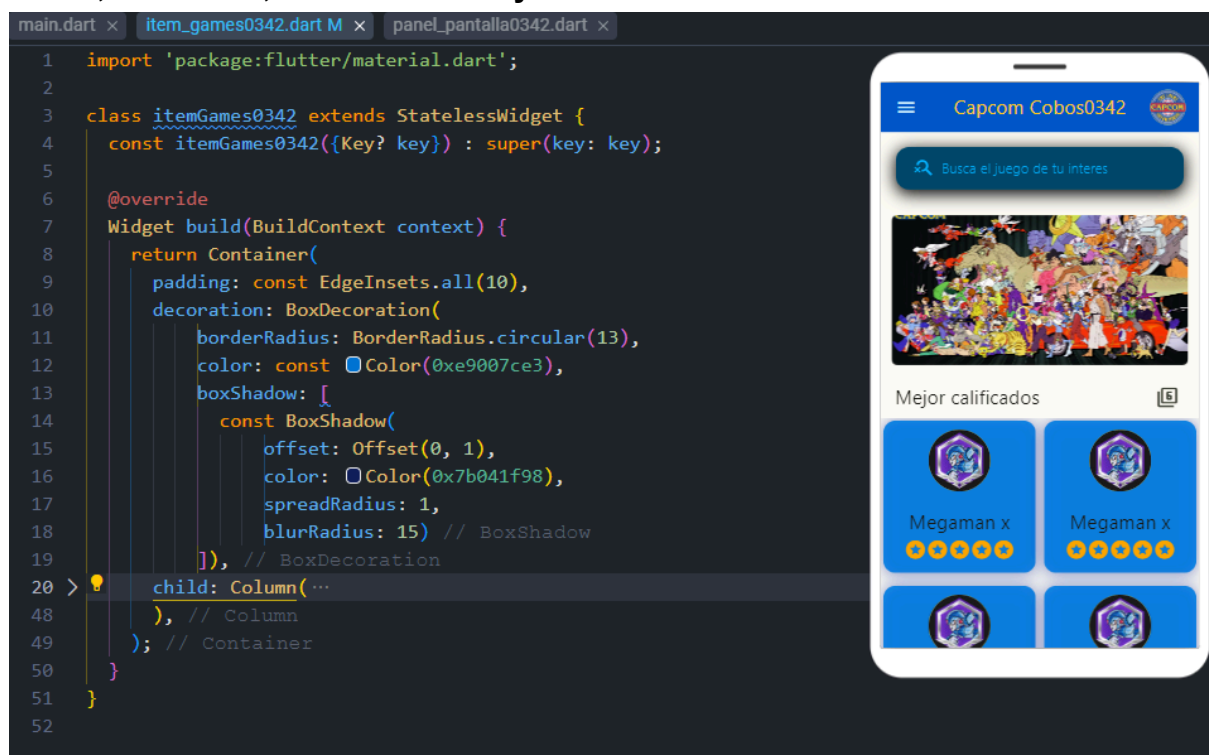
main.dart × item_games0342.dart M × panel_pantalla0342.dart ×

1 import 'package:flutter/material.dart';
2
3 class itemGames0342 extends StatelessWidget {
4 const itemGames0342({Key? key}) : super(key: key);
5
6 @override
7 Widget build(BuildContext context) {
8 return Container(
9 padding: const EdgeInsets.all(10),
10 decoration: BoxDecoration(
11 borderRadius: BorderRadius.circular(13),
12 color: const Color(0xe9007ce3),
13 boxShadow: [
14 const BoxShadow(
15 offset: Offset(0, 1),
16 color: Color(0x7b041f98),
17 spreadRadius: 1,
18 blurRadius: 15) // BoxShadow
19 ]), // BoxDecoration
20 child: Column( ⋯
48 ), // Column
49 ); // Container
50 }
51 }
52

Capcom Cobos0342

CAPCOM

Busca el juego de tu interes

CAPCOM

Mejor calificados

Megaman x

Megaman x